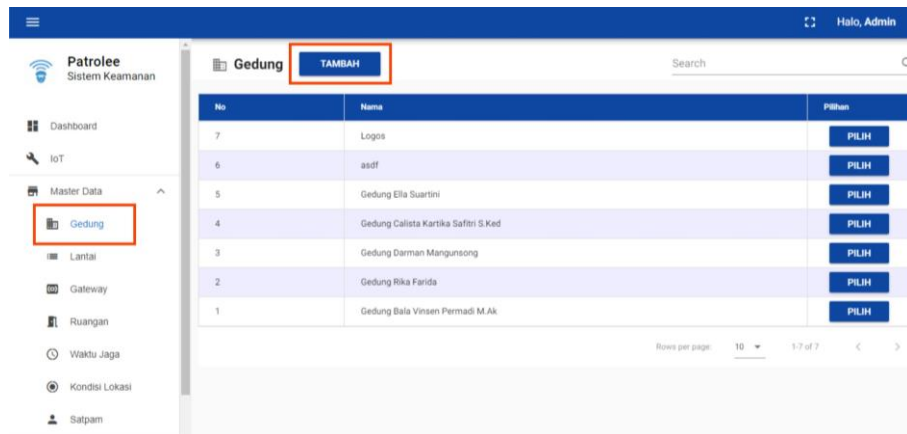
Halo, Admin

Patrolee
Sistem Keamanan

Dashboard

IoT

Master Data

Gedung

Lantai

Gateway

Ruangan

Waktu Jaga

Kondisi Lokasi

Satpam

Gedung

TAMBAH

Search

| No | Nama | Pilihan |
|---|---|---|
| 7 | Logos | PILIH |
| 6 | asdf | PILIH |
| 5 | Gedung Ella Suartini | PILIH |
| 4 | Gedung Calista Kartika Safitri S.Ked | PILIH |
| 3 | Gedung Darman Mangunsong | PILIH |
| 2 | Gedung Rika Farida | PILIH |
| 1 | Gedung Bala Vinsen Permadi M.Ak | PILIH |

Rows per page: 10 1-7 of 7